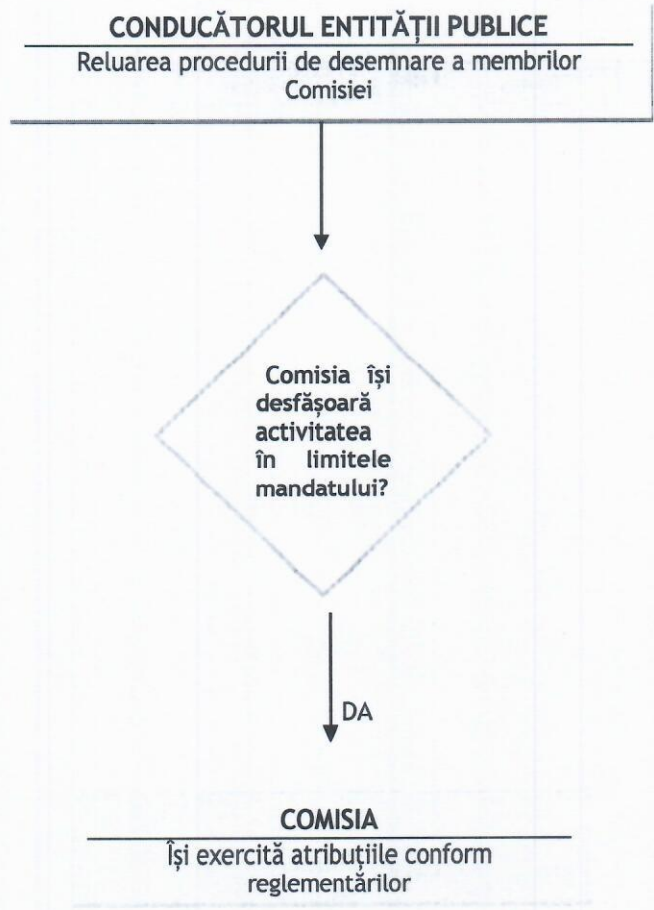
CONDUCĂTORUL ENTITĂȚII PUBLICE
Reluarea procedurii de desemnare a membrilor Comisiei

Comisia își desfășoară activitatea în limitele mandatului?

DA

COMISIA
Își exercită atribuțiile conform reglementărilor